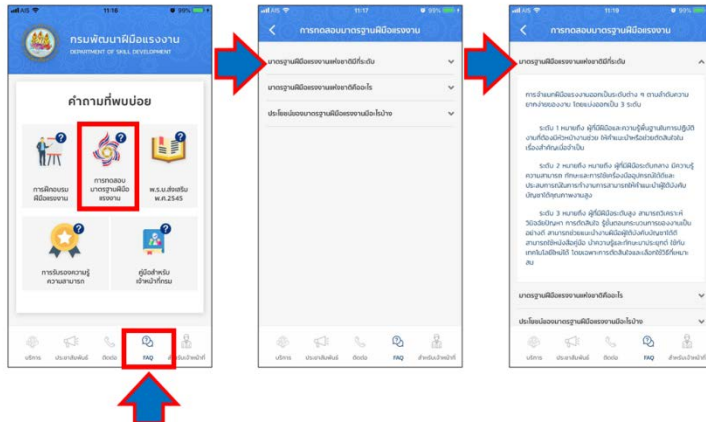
AIS 11:16 99%

กรมพัฒนาฝีมือแรงงาน
DEPARTMENT OF SKILL DEVELOPMENT

คำถามที่พบบ่อย

การฝึกอบรมฝีมือแรงงาน

การทดสอบมาตรฐานฝีมือแรงงาน

พ.ร.บ.ส่งเสริม พ.ศ.2545

การรับรองความรู้ความสามารถ

คู่มือสำหรับเจ้าหน้าที่กรม

บริการ ประชาสัมพันธ์ ติดต่อ FAQ สำหรับเจ้าหน้าที่

AIS 11:17 99%

การทดสอบมาตรฐานฝีมือแรงงาน

มาตรฐานฝีมือแรงงานแห่งชาติมีกี่ระดับ

มาตรฐานฝีมือแรงงานแห่งชาติคืออะไร

ประโยชน์ของมาตรฐานฝีมือแรงงานมีอะไรบ้าง

บริการ ประชาสัมพันธ์ ติดต่อ FAQ สำหรับเจ้าหน้าที่

AIS 11:19 99%

การทดสอบมาตรฐานฝีมือแรงงาน

มาตรฐานฝีมือแรงงานแห่งชาติมีกี่ระดับ

การจำแนกฝีมือแรงงานออกเป็นระดับต่าง ๆ ตามลำดับความยากง่ายของงาน โดยแบ่งออกเป็น 3 ระดับ

ระดับ 1 หมายถึง ผู้ที่มีฝีมือและความรู้พื้นฐานในการปฏิบัติงานที่ต้องมีทักษะในการทำงาน ใช้ทักษะฝีมือหรือทำการตัดสินใจในเรื่องสำคัญเมื่อจำเป็น

ระดับ 2 หมายถึง หมายถึง ผู้ที่มีฝีมือระดับกลาง มีความรู้ความสามารถ ทักษะและการใช้เครื่องมืออุปกรณ์ได้ดีและประสบการณ์ในการทำงานตามมาตรฐานที่กำหนดให้ผู้มีปัญหาได้ถูกต้องตามมาตรฐาน

ระดับ 3 หมายถึง ผู้ที่มีฝีมือระดับสูง สามารถวิเคราะห์วิธีแก้ปัญหา การตัดสินใจ รู้ขั้นตอนกระบวนการของงานเป็นอย่างดี สามารถช่วยแนะนำงานฝีมือผู้ที่ยังต้นมือได้ดี สามารถใช้หนังสือคู่มือ นำความรู้และทักษะมาประยุกต์ ใช้กับเทคโนโลยีใหม่ได้ โดยเฉพาะการตัดสินใจและเลือกวิธีที่เหมาะสม

มาตรฐานฝีมือแรงงานแห่งชาติคืออะไร

ประโยชน์ของมาตรฐานฝีมือแรงงานมีอะไรบ้าง

บริการ ประชาสัมพันธ์ ติดต่อ FAQ สำหรับเจ้าหน้าที่